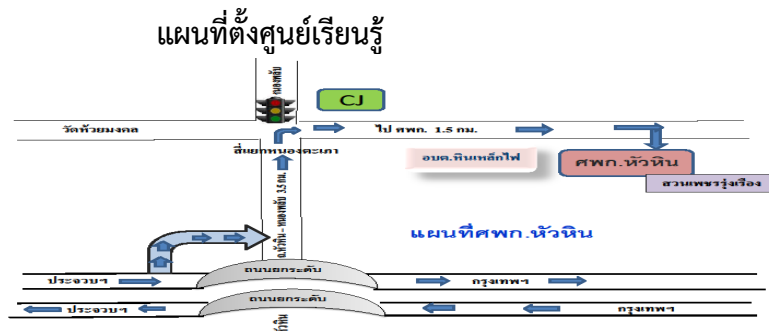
แผนที่ตั้งศูนย์เรียนรู้

หนองพลับ

CJ

วัดห้วยมงคล

ไป ศพก. 1.5 กม.

สี่แยกหนองตะเภา

อบต.หินเหล็กไฟ

ศพก.หัวหิน

สวนเพชรรุ่งเรือง

ถ.หัวหิน - หนองพลับ 3.5 กม.

แผนที่ศพก.หัวหิน

ประจวบฯ

ถนนยกระดับ

กรุงเทพฯ

ถนนยกระดับ

ประจวบฯ

กรุงเทพฯ

หัวหิน